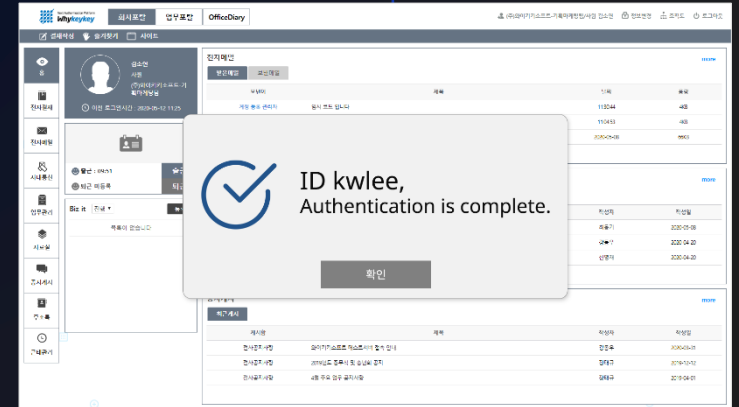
Whykeykey

회사포탈

업무포탈

OfficeDiary

ID kwlee,
Authentication is complete.

확인

more

more

전자메일

받은메일

보낸메일

전자결재

전자메일

시스템

사원

출근

퇴근

Biz it

더보기

최근게시

게시판

제목

작성자

작성일

2020-05-08

2020-04-20

2020-04-20

2020-05-08

2019-12-12

2019-08-01